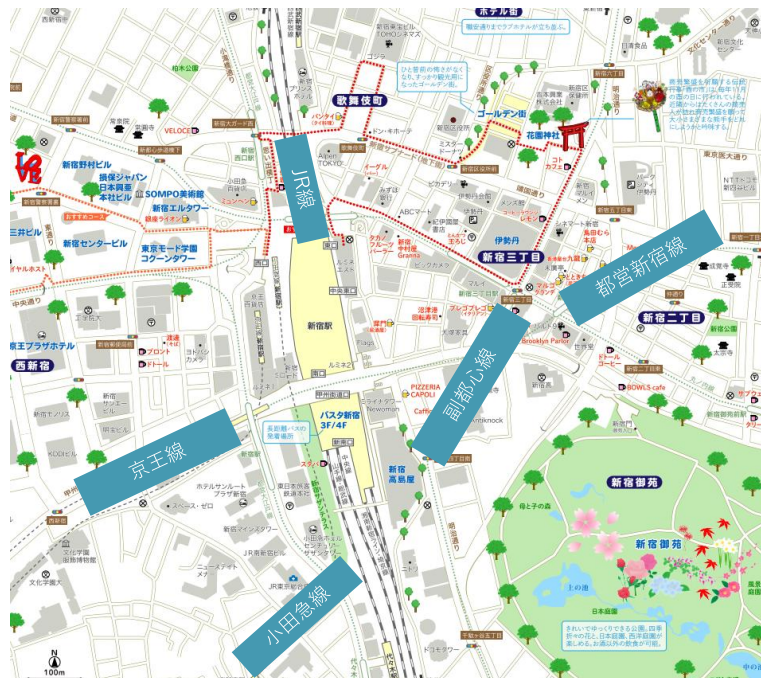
ホテル街
職安通り沿いでラブホテルが立ち並ぶ。
新宿東宝ビル TOHOシネマズ
歌舞伎町
ひと晩前の橋がかなくなり、すっかり観光用になったゴールデン街。
ゴールデン街
花園神社
新宿区役所
ドン・キホーテ
新宿野村ビル
損保ジャパン日本興亜本社ビル
SOMPO美術館
新宿エルタワー
新宿センタービル
東京モード学園コクーンタワー
三井ビル
VELOCE
JR線
新宿駅
ルミネエスト
ルミネ
新宿三丁目
伊勢丹
都営新宿線
新宿二丁目
新宿御苑
副都心線
京王線
京王プラザホテル
西新宿
バスタ新宿 3F/4F
新宿高島屋
小田急線
紀伊國屋書店
ビックロ
ABCマート
マルイ
PIZZERIA CAPOLI
Brooklyn Parlor
BOWLS cafe
タリーズ
新宿御苑
母と子の森
日本庭園
上の池
きれいでゆっくりできる公園。四季折々の花と、日本庭園、西洋庭園が楽しめる。お酒以外の飲食が可能。
千駄ヶ谷五丁目
ホテルサンルート プラザ新宿
JR東京総合病院
文化学園服飾博物館
文化学園
新宿マインズタワー
新宿ミロード
東京大通り
明治通り
甲州街道
職安通り
靖国通り
新宿通り
100m
N